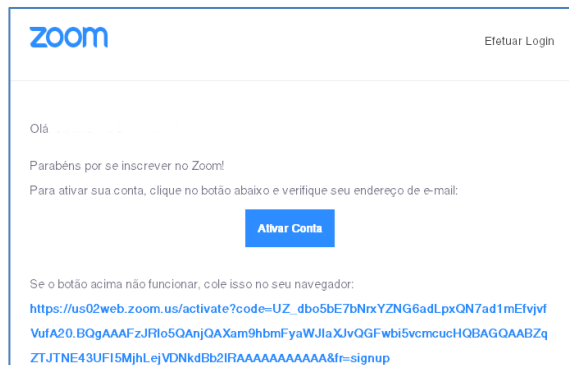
zoom

Efetuar Login

Olá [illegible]

Parabéns por se inscrever no Zoom!

Para ativar sua conta, clique no botão abaixo e verifique seu endereço de e-mail:

Ativar Conta

Se o botão acima não funcionar, cole isso no seu navegador:

https://us02web.zoom.us/activate?code=UZ_dbo5bE7bNrxYZNG6adLpxQN7ad1mEfvjvfVufA20.BQgAAAFzJRlo5QAnjQAXam9hbmFyaWJlaXJvQGFwbi5vcmcucHQBAGQAABZqZTJTNE43UFI5MjhLejVDNkdBb2lRAAAAAAAAAAA&fr=signup